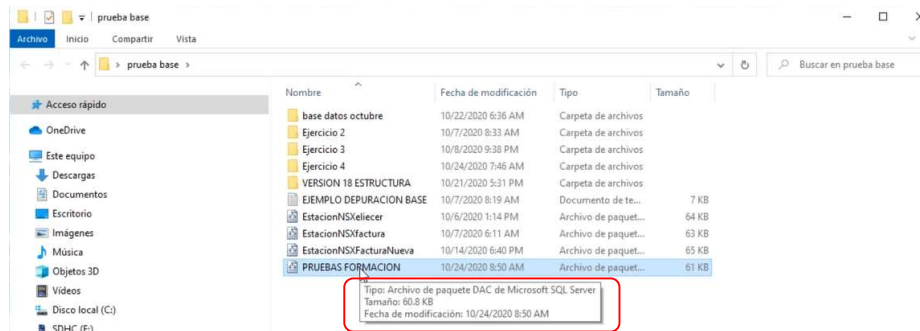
prueba base

Archivo Inicio Compartir Vista

prueba base

Buscar en prueba base

Acceso rápido
OneDrive
Este equipo
Descargas
Documentos
Escritorio
Imágenes
Música
Objetos 3D
Vídeos
Disco local (C:)
SDHC (E:)

| Nombre | Fecha de modificación | Tipo | Tamaño |
|---|---|---|---|
| base datos octubre | 10/22/2020 6:36 AM | Carpeta de archivos | |
| Ejercicio 2 | 10/7/2020 8:33 AM | Carpeta de archivos | |
| Ejercicio 3 | 10/8/2020 9:38 PM | Carpeta de archivos | |
| Ejercicio 4 | 10/24/2020 7:46 AM | Carpeta de archivos | |
| VERSION 18 ESTRUCTURA | 10/21/2020 5:31 PM | Carpeta de archivos | |
| EJEMPLO DEPURACION BASE | 10/7/2020 8:19 AM | Documento de te... | 7 KB |
| EstacionNSXeliecer | 10/6/2020 1:14 PM | Archivo de paquet... | 64 KB |
| EstacionNSXfactura | 10/7/2020 6:11 AM | Archivo de paquet... | 63 KB |
| EstacionNSXFacturaNueva | 10/14/2020 6:40 PM | Archivo de paquet... | 65 KB |
| PRUEBAS FORMACION | 10/24/2020 8:50 AM | Archivo de paquet... | 61 KB |

Tipo: Archivo de paquete DAC de Microsoft SQL Server
Tamaño: 60.8 KB
Fecha de modificación: 10/24/2020 8:50 AM